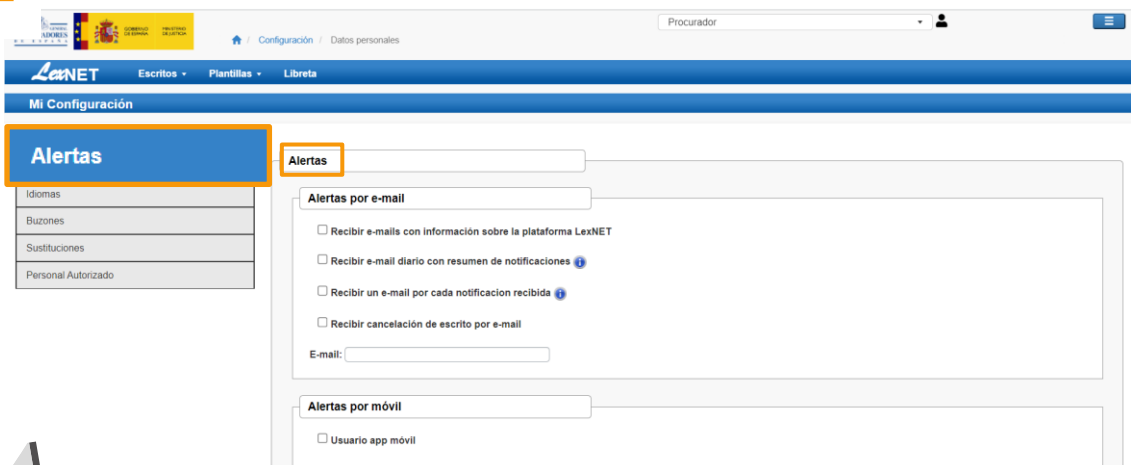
GENERAL
ADORES
DE ESPAÑA

GOBIERNO DE ESPAÑA
MINISTERIO DE JUSTICIA

/ Configuración / Datos personales

Procurador

LexNET
Escritos ▾
Plantillas ▾
Libreta

Mi Configuración

Alertas
Idiomas
Buzones
Sustituciones
Personal Autorizado

Alertas

Alertas por e-mail

☐ Recibir e-mails con información sobre la plataforma LexNET

☐ Recibir e-mail diario con resumen de notificaciones

☐ Recibir un e-mail por cada notificacion recibida

☐ Recibir cancelación de escrito por e-mail

E-mail:

Alertas por móvil

☐ Usuario app móvil